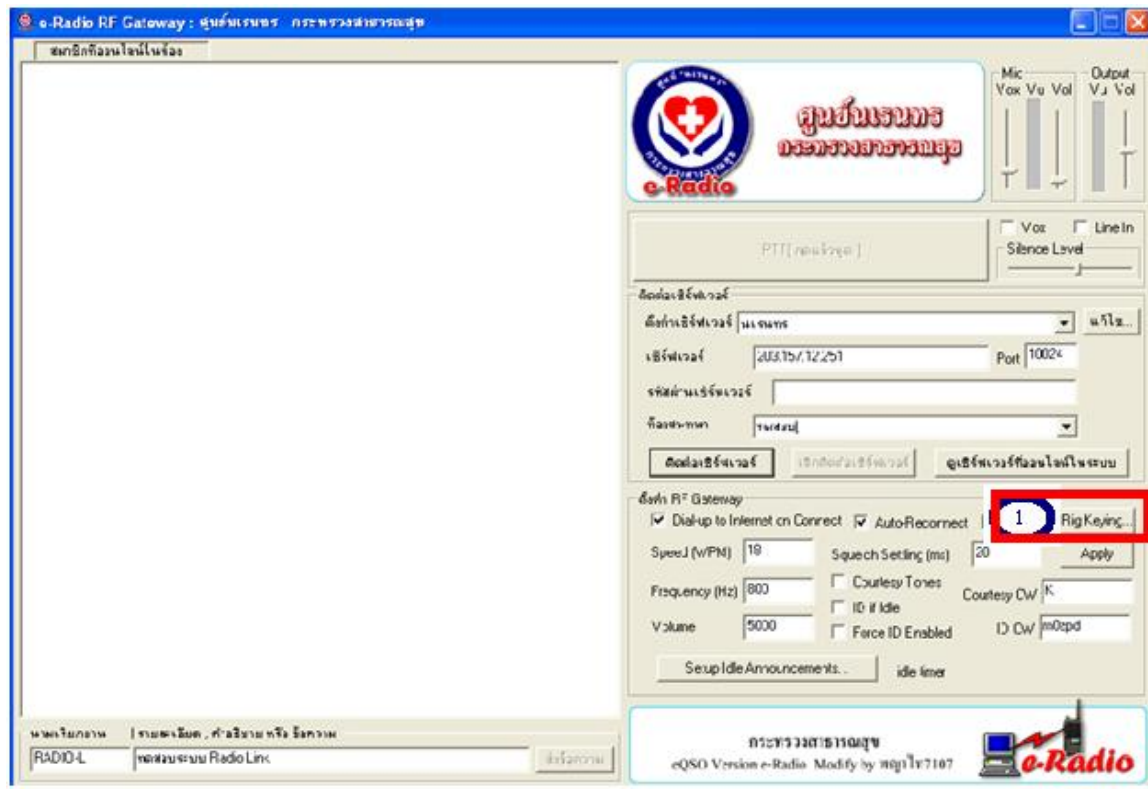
e-Radio RF Gateway : ศูนย์นเรนทร กระทรวงสาธารณสุข

สมาชิกที่ออนไลน์ในห้อง

ศูนย์นเรนทร
กระทรวงสาธารณสุข
e-Radio

Mic
Vox Vu Vol
Output
Vu Vol

PTT [ กดแล้วพูด ]

Vox
Line In
Silence Level

ติดต่อเซิร์ฟเวอร์
ตั้งค่าเซิร์ฟเวอร์ นเรนทร
แก้ไข...
เซิร์ฟเวอร์ 203.157.12.251
Port 10024
รหัสผ่านเซิร์ฟเวอร์
ห้องสนทนา ทดสอบ
ติดต่อเซิร์ฟเวอร์
เลิกติดต่อเซิร์ฟเวอร์
ดูเซิร์ฟเวอร์ที่ออนไลน์ในระบบ

ตั้งค่า RF Gateway
Dial-up to Internet on Connect
Auto-Reconnect
1
Rig Keying...
Speed (WPM) 18
Squech Setting (ms) 20
Apply
Frequency (Hz) 800
Courtesy Tones
ID if Idle
Courtesy CW K
Volume 5000
Force ID Enabled
ID CW m0epd
Setup Idle Announcements...
idle timer

นามเรียกขาน
รายละเอียด , คำอธิบาย หรือ ข้อความ
RADIO-L
ทดสอบระบบ Radio Link
ส่งข้อความ

กระทรวงสาธารณสุข
eQSO Version e-Radio Modify by พญาไท7107
e-Radio